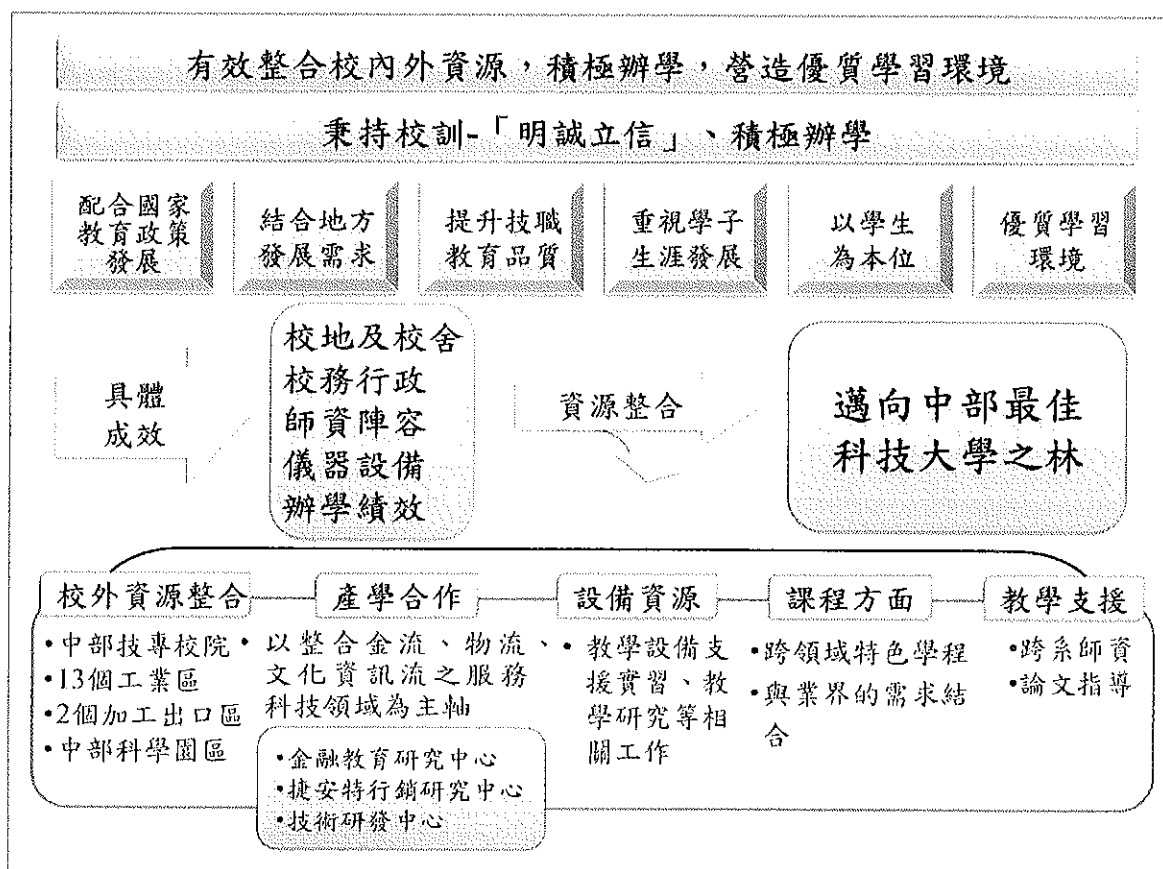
有效整合校內外資源，積極辦學，營造優質學習環境

秉持校訓-「明誠立信」、積極辦學

配合國家教育政策發展

結合地方發展需求

提升技職教育品質

重視學子生涯發展

以學生為本位

優質學習環境

具體成效

校地及校舍
校務行政
師資陣容
儀器設備
辦學績效

資源整合

邁向中部最佳科技大學之林

校外資源整合

產學合作

設備資源

課程方面

教學支援

•中部技專校院
•13個工業區
•2個加工出口區
•中部科學園區

• 以整合金流、物流、文化資訊流之服務科技領域為主軸

•金融教育研究中心
•捷安特行銷研究中心
•技術研發中心

• 教學設備支援實習、教學研究等相關工作

•跨領域特色學程
•與業界的需求結合

•跨系師資
•論文指導